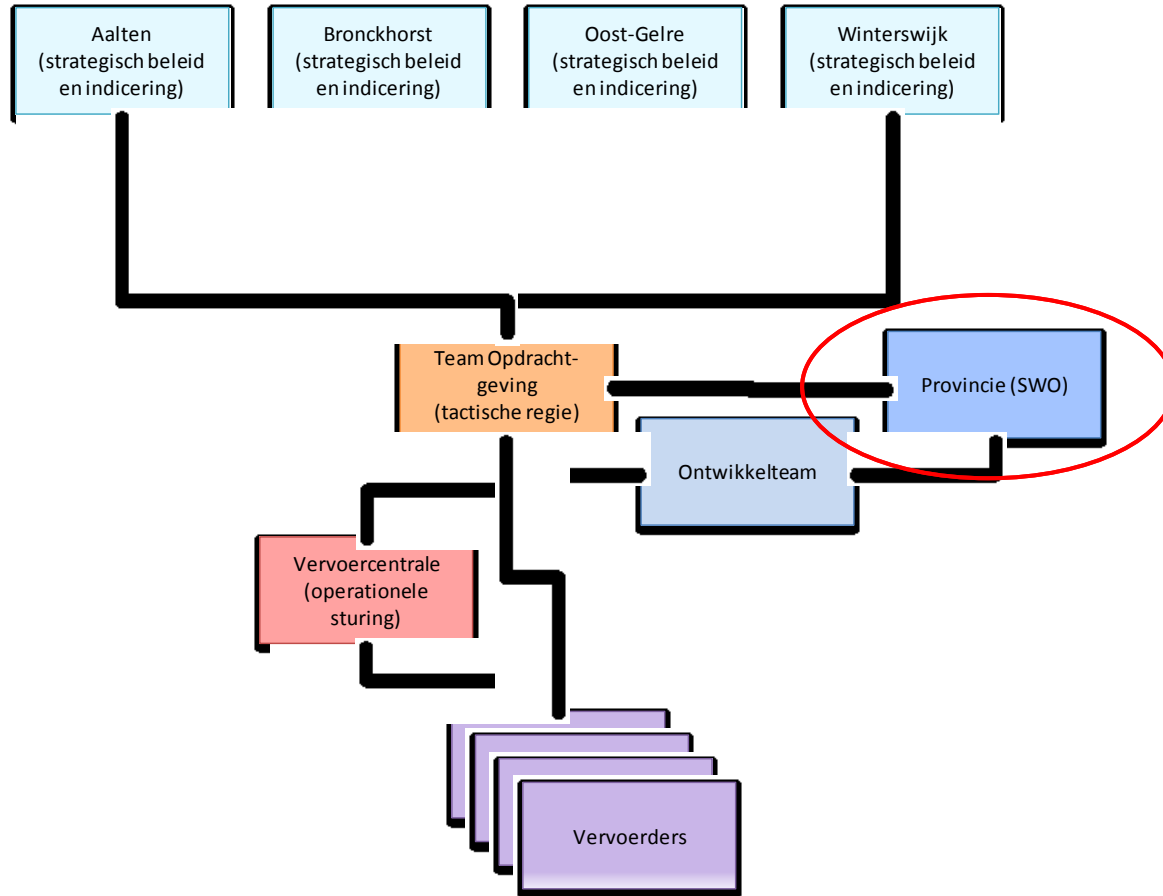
Aalten (strategisch beleid en indicering)

Bronckhorst (strategisch beleid en indicering)

Oost-Gelre (strategisch beleid en indicering)

Winterswijk (strategisch beleid en indicering)

Team Opdrachtgeving (tactische regie)

Provincie (SWO)

Ontwikkelteam

Vervoercentrale (operationele sturing)

Vervoerders